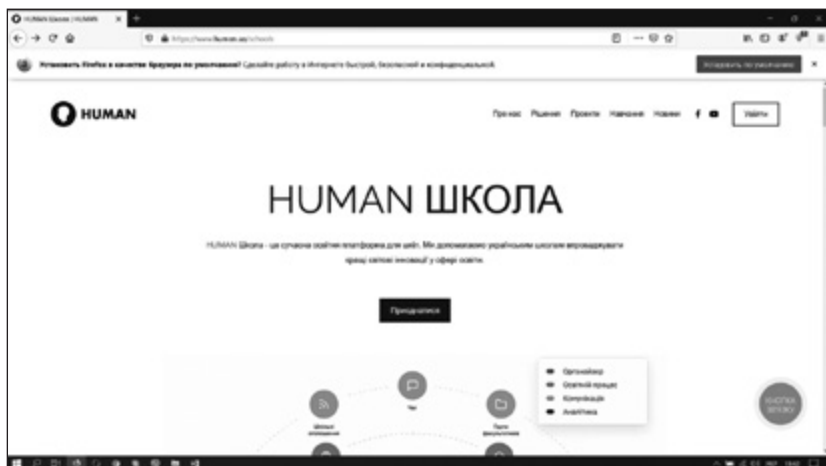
HUMAN Школа | HUMAN

https://www.human.ua/schools

Установить Firefox в качестве браузера по умолчанию? Сделайте работу в Интернете быстрой, безопасной и конфиденциальной.

Установить по умолчанию

HUMAN

Про нас Рішення Проекти Навчання Новини

Увійти

HUMAN ШКОЛА

HUMAN Школа - це сучасна освітня платформа для шкіл. Ми допомагаємо українським школам впроваджувати працю світові інновації у сфері освіти.

Приєднатися

Органайзер
Освітній процес
Комунікація
Аналітика

Шкільні оголошення

Чат

Папки факультативів

Кнопка зв'язку